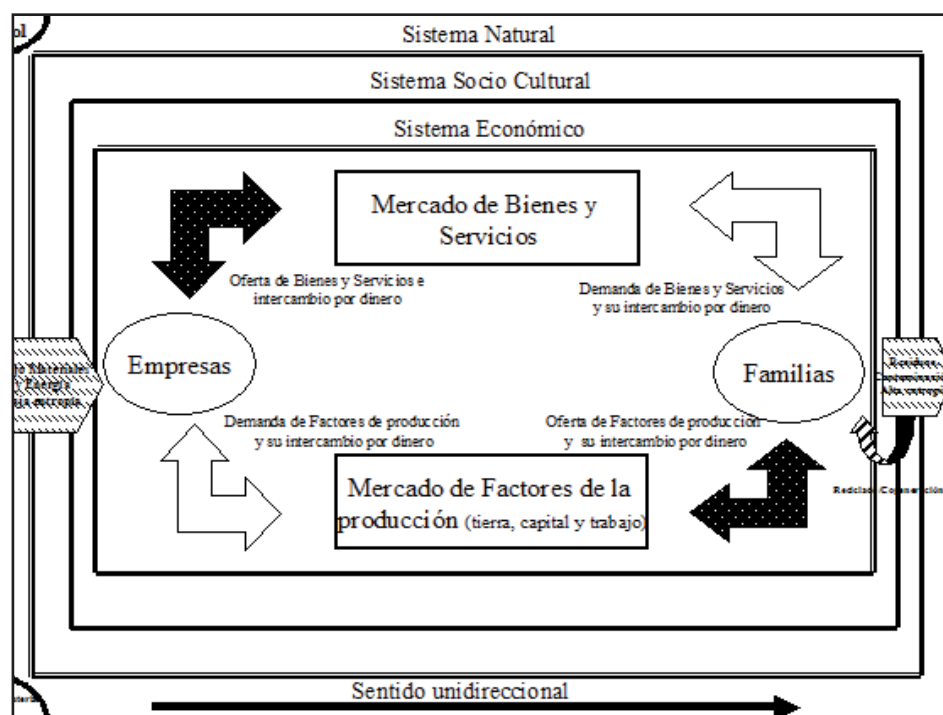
ol

Sistema Natural

Sistema Socio Cultural

Sistema Económico

Mercado de Bienes y Servicios

Oferta de Bienes y Servicios e intercambio por dinero

Demanda de Bienes y Servicios y su intercambio por dinero

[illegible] Materiales y Energía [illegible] entropía

Empresas

Familias

Residuos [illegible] Alta entropía

Demanda de Factores de producción y su intercambio por dinero

Oferta de Factores de producción y su intercambio por dinero

Reciclaje/Conservación

Mercado de Factores de la producción (tierra, capital y trabajo)

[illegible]

Sentido unidireccional